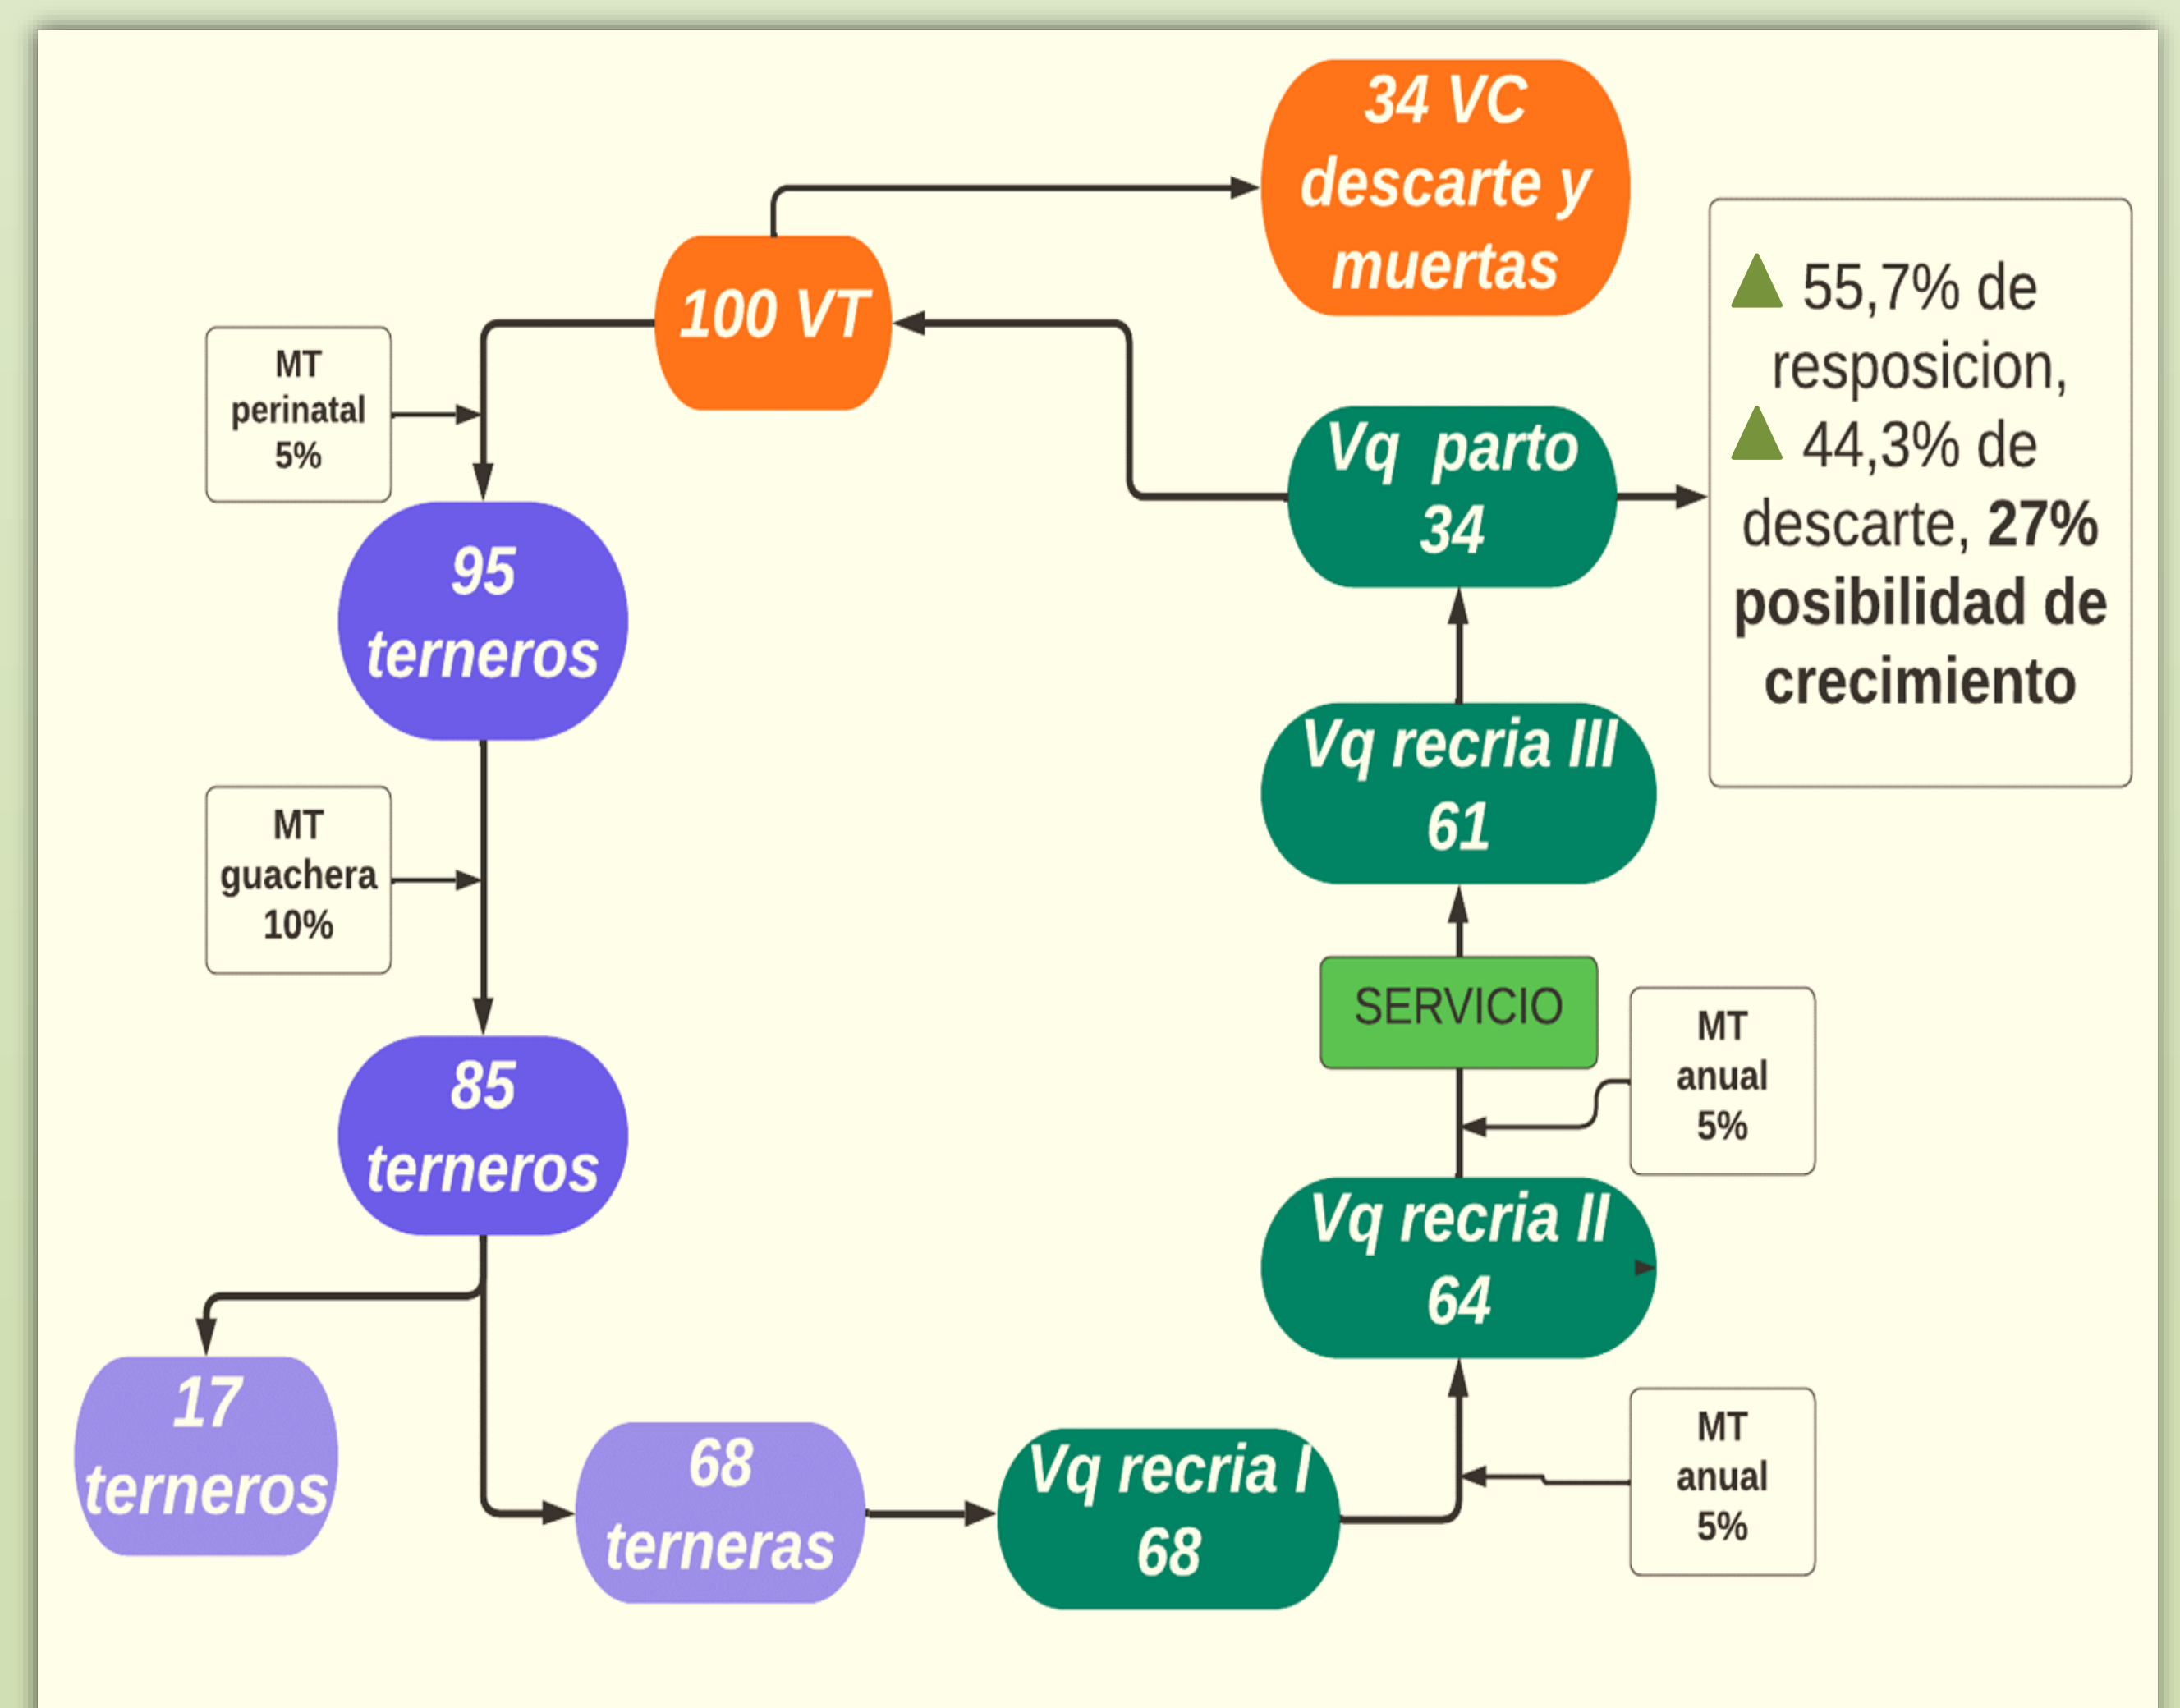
34 VC descarte y muertas

100 VT

MT perinatal 5%

95 terneros

MT guachera 10%

85 terneros

17 terneros

68 terneras

Vq recria I 68

MT anual 5%

Vq recria II 64

MT anual 5%

SERVICIO

Vq recria III 61

Vq parto 34

55,7% de resposicion, 44,3% de descarte, **27% posibilidad de crecimiento**